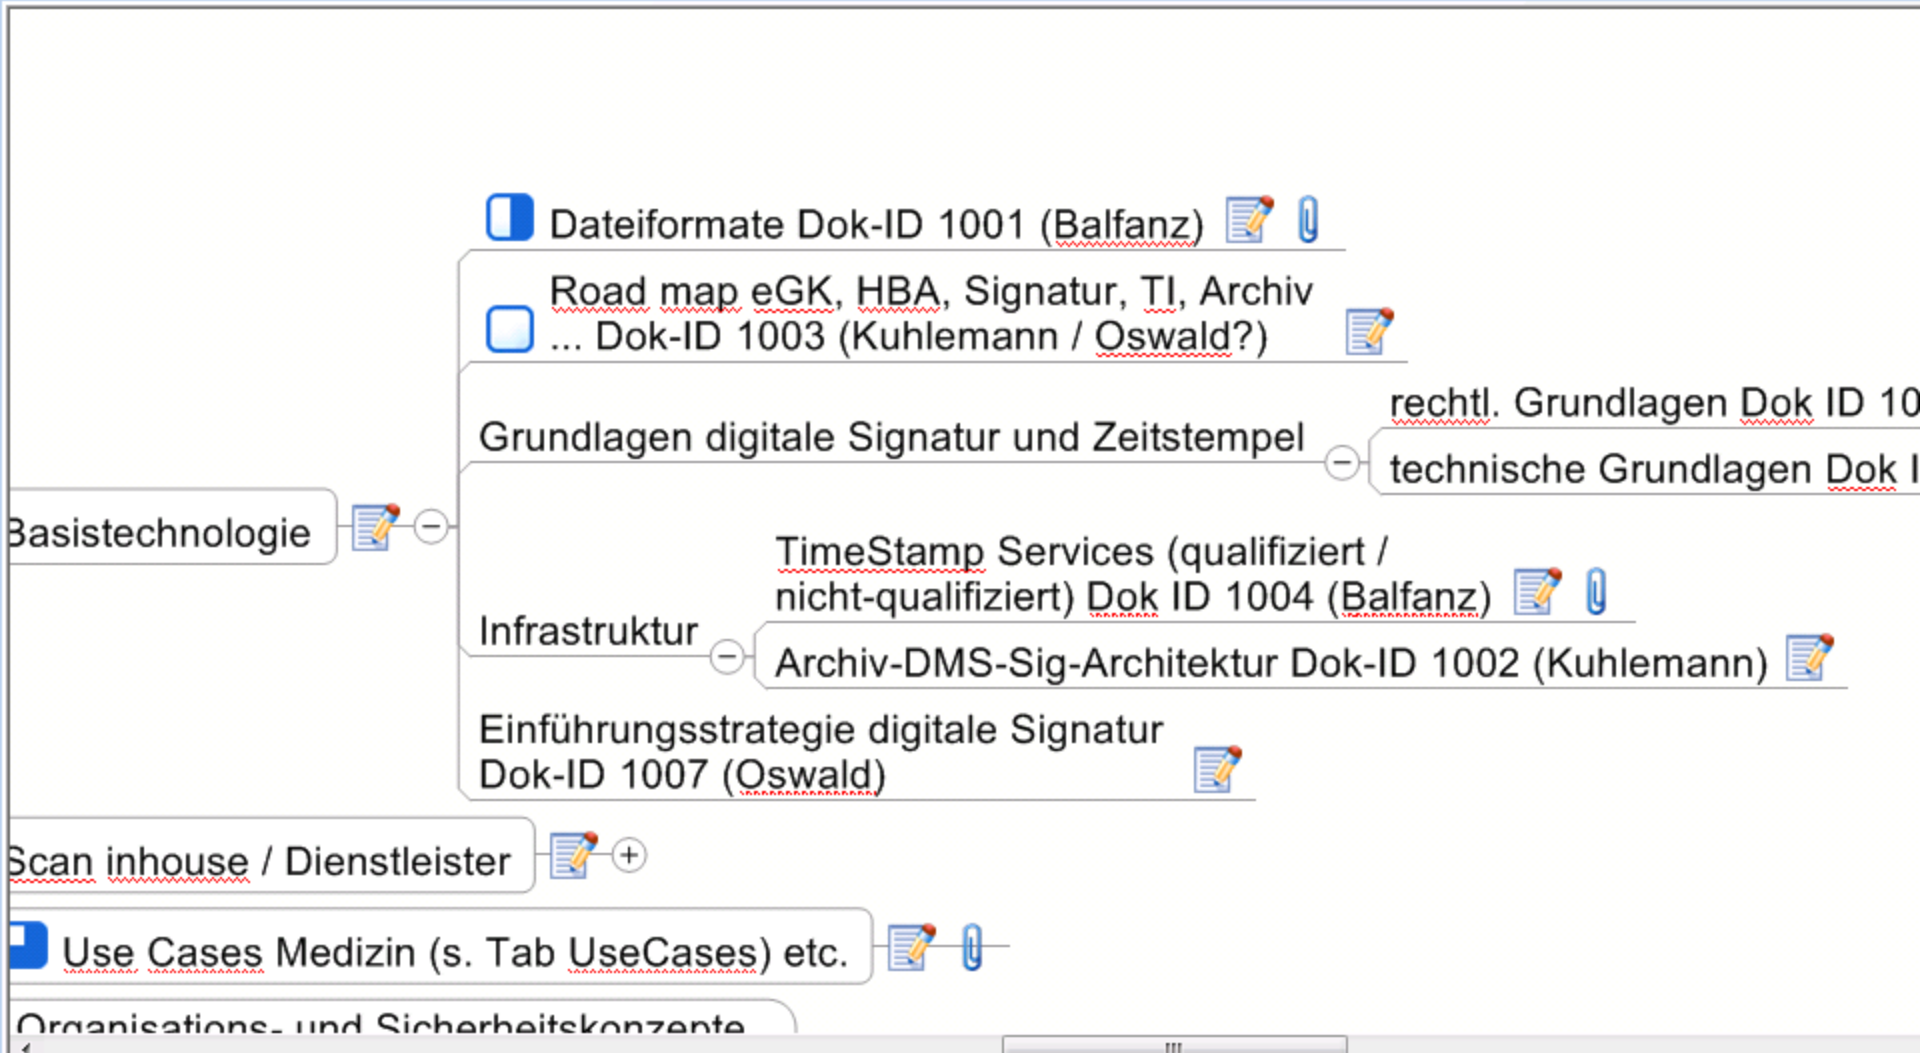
Dateiformate Dok-ID 1001 (Balfanz)

Road map eGK, HBA, Signatur, TI, Archiv ... Dok-ID 1003 (Kuhlemann / Oswald?)

Grundlagen digitale Signatur und Zeitstempel

rechtl. Grundlagen Dok ID 10

technische Grundlagen Dok I

Basistechnologie

TimeStamp Services (qualifiziert / nicht-qualifiziert) Dok ID 1004 (Balfanz)

Infrastruktur

Archiv-DMS-Sig-Architektur Dok-ID 1002 (Kuhlemann)

Einführungsstrategie digitale Signatur Dok-ID 1007 (Oswald)

Scan inhouse / Dienstleister

Use Cases Medizin (s. Tab UseCases) etc.

Organisations- und Sicherheitskonzepte